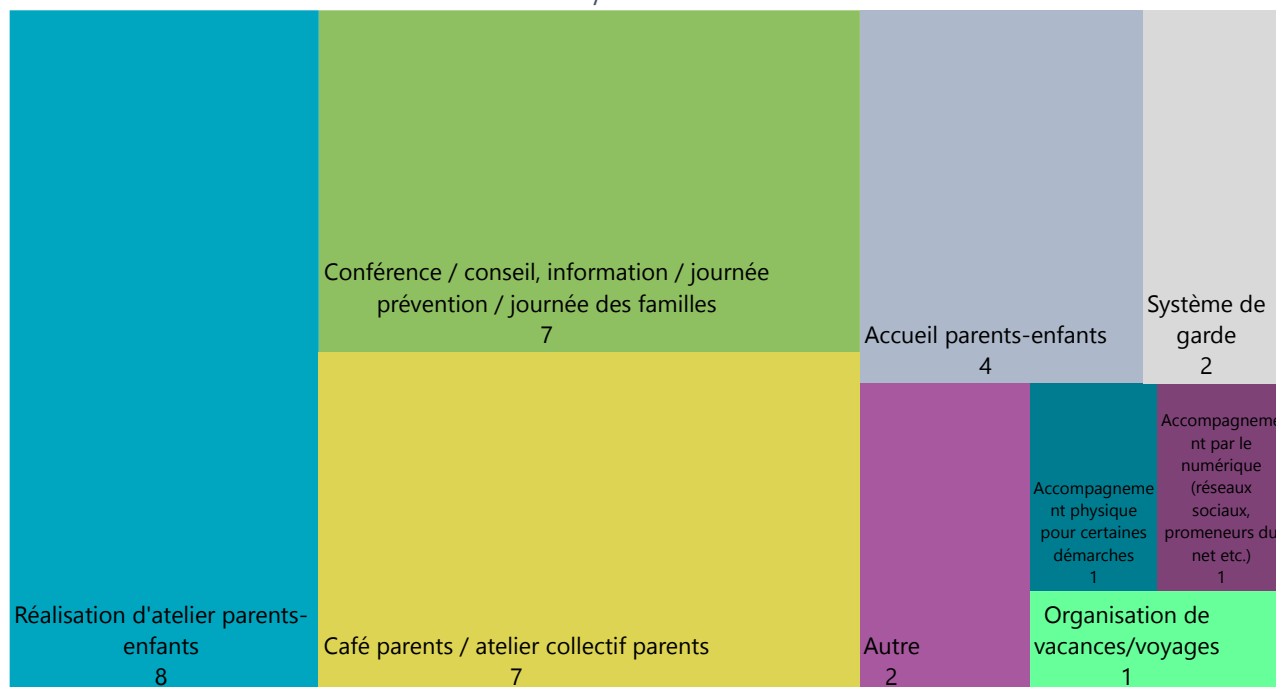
Réalisation d'atelier parents-enfants
8

Conférence / conseil, information / journée prévention / journée des familles
7

Café parents / atelier collectif parents
7

Accueil parents-enfants
4

Système de garde
2

Autre
2

Accompagnement physique pour certaines démarches
1

Accompagnement par le numérique (réseaux sociaux, promeneurs du net etc.)
1

Organisation de vacances/voyages
1